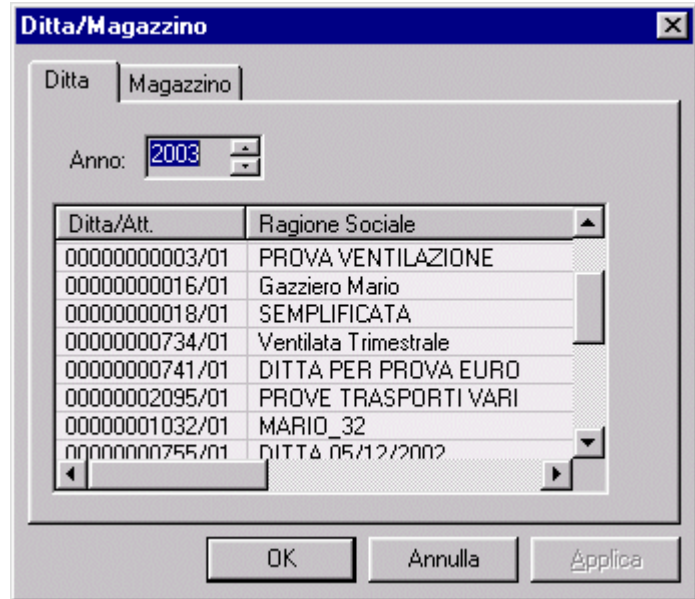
Ditta/Magazzino

Ditta | Magazzino

Anno: 2003

| Ditta/Att. | Ragione Sociale |
|---|---|
| 00000000003/01 | PROVA VENTILAZIONE |
| 00000000016/01 | Gazziero Mario |
| 00000000018/01 | SEMPLIFICATA |
| 00000000734/01 | Ventilata Trimestrale |
| 00000000741/01 | DITTA PER PROVA EURO |
| 00000002095/01 | PROVE TRASPORTI VARI |
| 00000001032/01 | MARIO_32 |
| 00000000755/01 | DITTA 05/12/2002 |

OK | Annulla | Applica